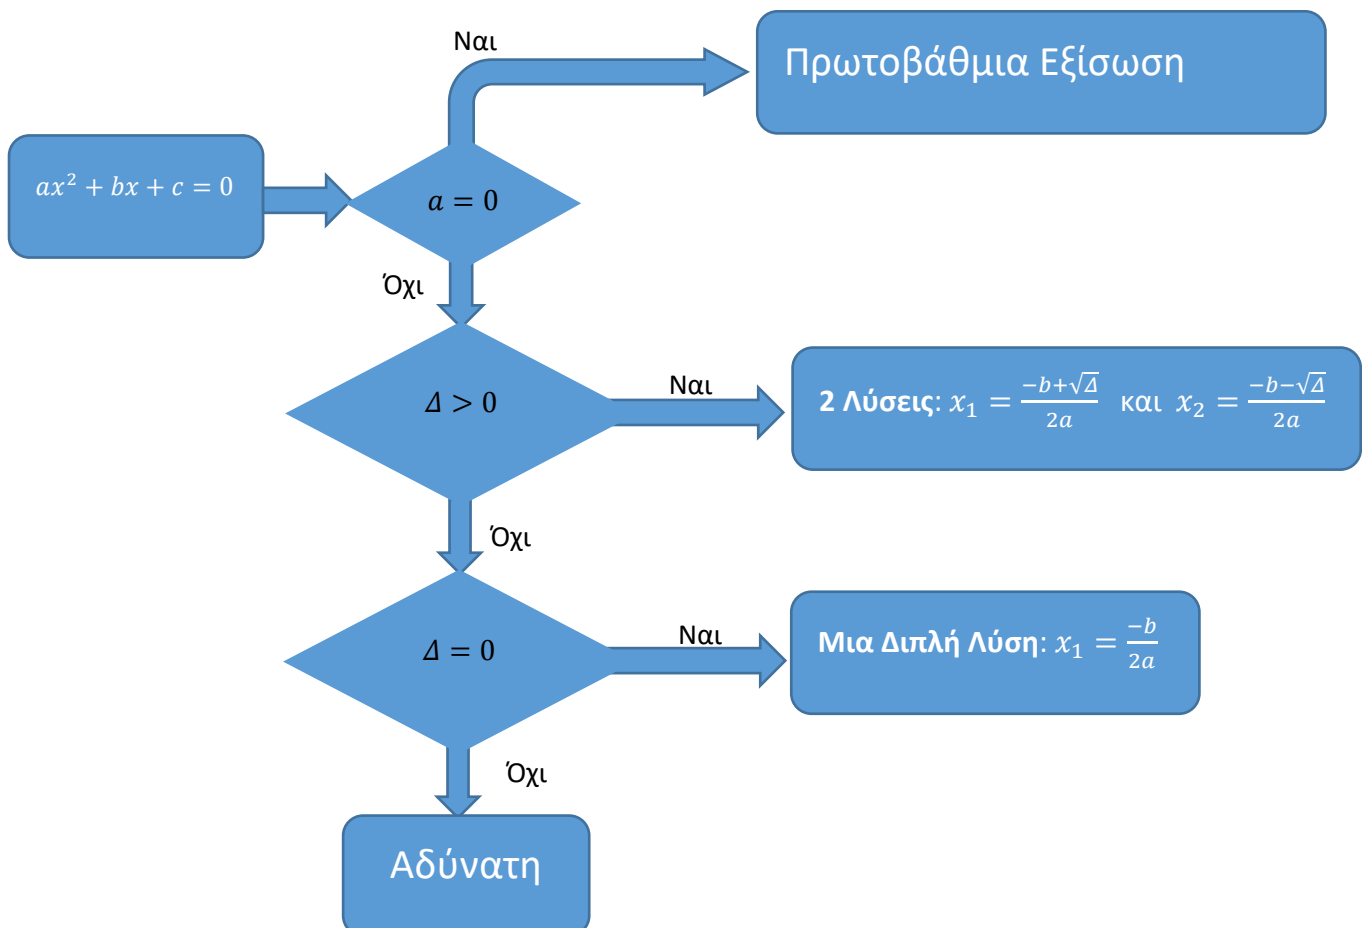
Ναι

Πρωτοβάθμια Εξίσωση

$ax^2+bx+c=0$

$a=0$

Όχι

$\Delta>0$

Ναι

**2 Λύσεις**: $x_1=\frac{-b+\sqrt{\Delta}}{2a}$ και $x_2=\frac{-b-\sqrt{\Delta}}{2a}$

Όχι

$\Delta=0$

Ναι

**Μια Διπλή Λύση**: $x_1=\frac{-b}{2a}$

Όχι

Αδύνατη